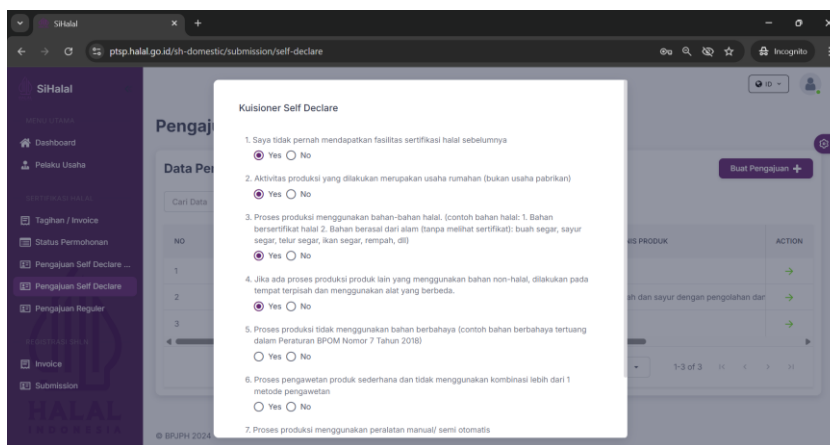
SiHalal
ptsp.halal.go.id/sh-domestic/submission/self-declare
Incognito

SiHalal
Dashboard
Pelaku Usaha
Tagihan / Invoice
Status Permohonan
Pengajuan Self Declare ...
Pengajuan Self Declare
Pengajuan Reguler
Invoice
Submission
HALAL
© BPJPH 2024

Pengaj
Data Per
Cari Data
NO
1
2
3
IS PRODUK
ACTION
ah dan sayur dengan pengolahan dari
1-3 of 3
Buat Pengajuan +
ID

Kuisioner Self Declare

1. Saya tidak pernah mendapatkan fasilitas sertifikasi halal sebelumnya
Yes No

2. Aktivitas produksi yang dilakukan merupakan usaha rumahan (bukan usaha pabrikan)
Yes No

3. Proses produksi menggunakan bahan-bahan halal. (contoh bahan halal: 1. Bahan bersertifikat halal 2. Bahan berasal dari alam (tanpa melihat sertifikat): buah segar, sayur segar, telur segar, ikan segar, rempah, dll)
Yes No

4. Jika ada proses produksi produk lain yang menggunakan bahan non-halal, dilakukan pada tempat terpisah dan menggunakan alat yang berbeda.
Yes No

5. Proses produksi tidak menggunakan bahan berbahaya (contoh bahan berbahaya tertuang dalam Peraturan BPOM Nomor 7 Tahun 2018)
Yes No

6. Proses pengawetan produk sederhana dan tidak menggunakan kombinasi lebih dari 1 metode pengawetan
Yes No

7. Proses produksi menggunakan peralatan manual/ semi otomatis